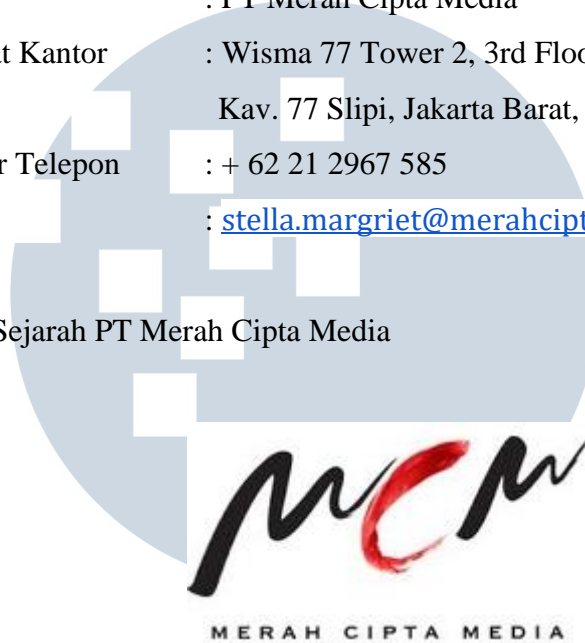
: PT Merah Cipta Media

t Kantor : Wisma 77 Tower 2, 3rd Floo

Kav. 77 Slipi, Jakarta Barat,

r Telepon : + 62 21 2967 585

: stella.margriet@merahcipt

Sejarah PT Merah Cipta Media

MCM

MERAH CIPTA MEDIA